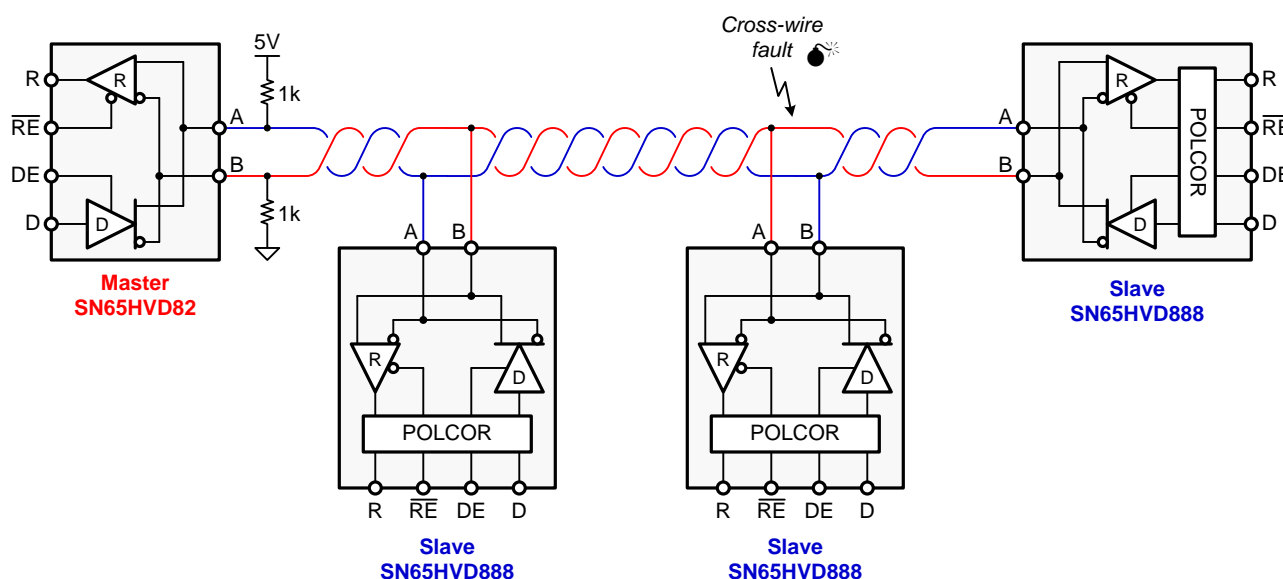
Cross-wire fault

5V

1k

1k

R

$\overline{RE}$

DE

D

R

D

A

B

Master
SN65HVD82

A B

R

D

POLCOR

R $\overline{RE}$ DE D

Slave
SN65HVD888

A B

R

D

POLCOR

R $\overline{RE}$ DE D

Slave
SN65HVD888

A

B

R

D

POLCOR

R

$\overline{RE}$

DE

D

Slave
SN65HVD888